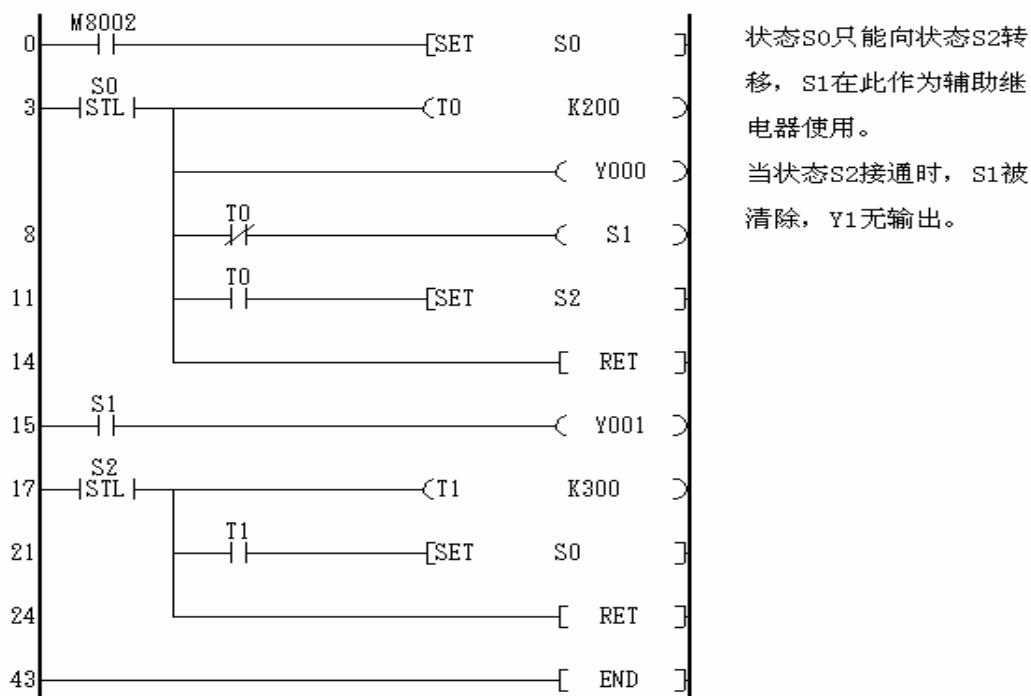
0 M8002 [SET S0 ]

3 S0 STL (T0 K200 )

( Y000 )

8 T0 ( S1 )

11 T0 [SET S2 ]

14 [ RET ]

15 S1 ( Y001 )

17 S2 STL (T1 K300 )

21 T1 [SET S0 ]

24 [ RET ]

43 [ END ]

状态S0只能向状态S2转移，S1在此作为辅助继电器使用。
当状态S2接通时，S1被清除，Y1无输出。